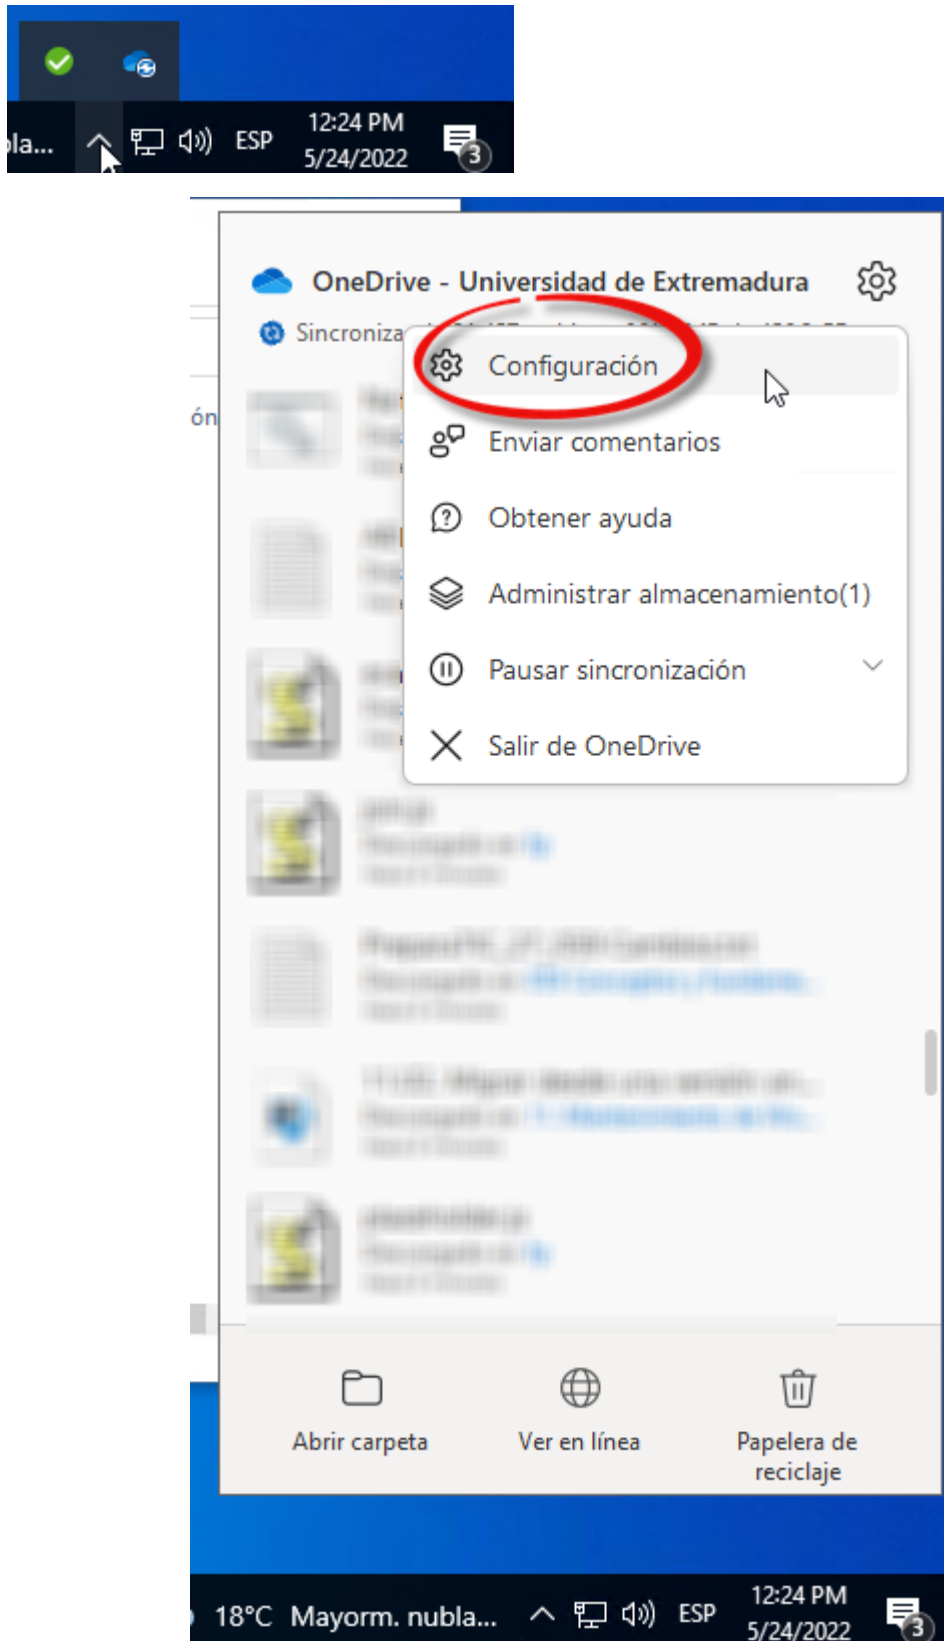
bla...
ESP
12:24 PM
5/24/2022
3

OneDrive - Universidad de Extremadura
Sincroniza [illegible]
ón

Configuración
Enviar comentarios
Obtener ayuda
Administrar almacenamiento(1)
Pausar sincronización
Salir de OneDrive

Abrir carpeta
Ver en línea
Papelera de reciclaje

18°C Mayorm. nubla...
ESP
12:24 PM
5/24/2022
3